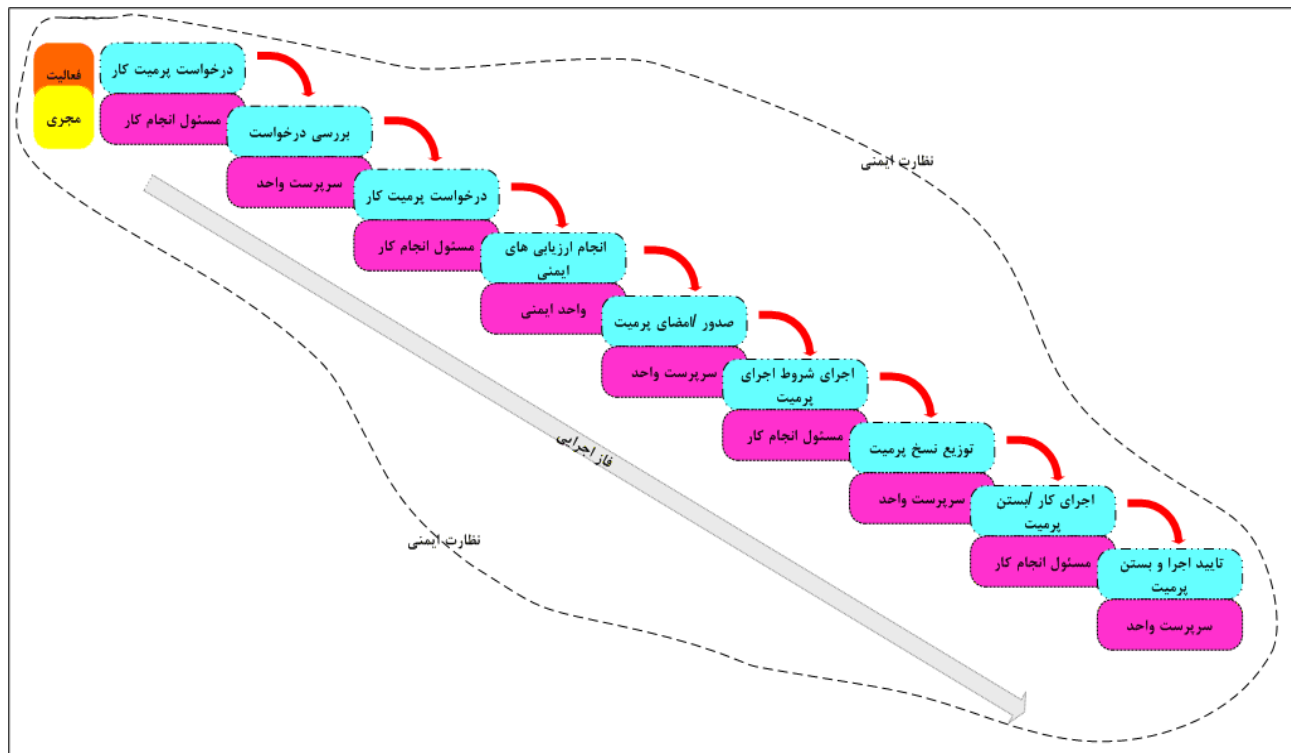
فعالیت
مجری

درخواست پرمیت کار
مسئول انجام کار

بررسی درخواست
سرپرست واحد

درخواست پرمیت کار
مسئول انجام کار

انجام ارزیابی های ایمنی
واحد ایمنی

صدور /امضای پرمیت
سرپرست واحد

اجرای شروط اجرای پرمیت
مسئول انجام کار

توزیع نسخ پرمیت
سرپرست واحد

اجرای کار /بستن پرمیت
مسئول انجام کار

تایید اجرا و بستن پرمیت
سرپرست واحد

نظارت ایمنی

فاز اجرایی

نظارت ایمنی